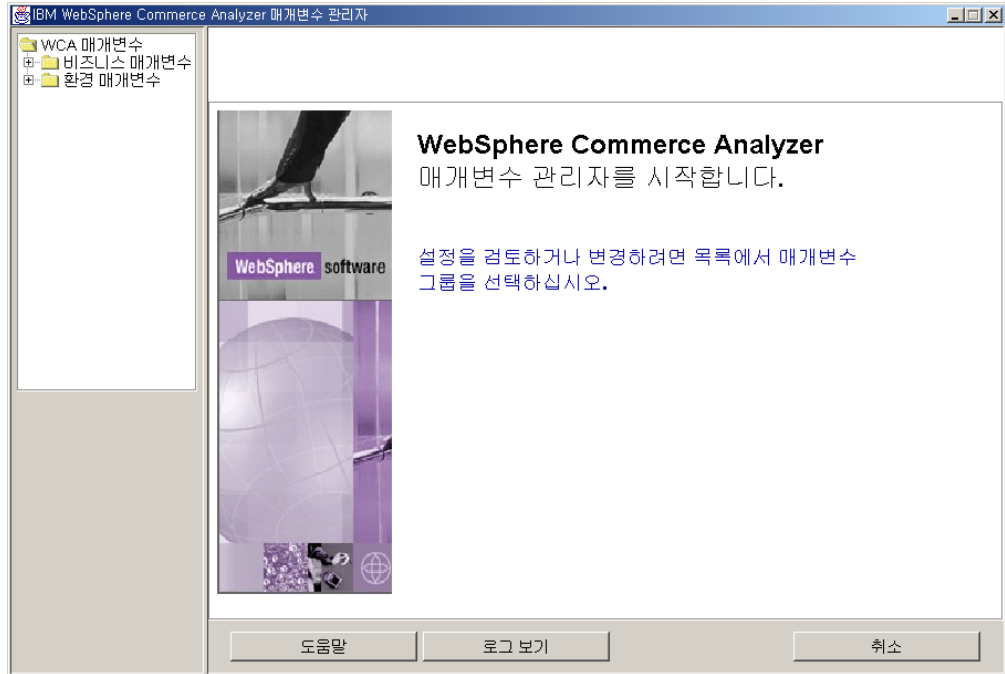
IBM WebSphere Commerce Analyzer 매개변수 관리자

WCA 매개변수
비즈니스 매개변수
환경 매개변수

WebSphere software

WebSphere Commerce Analyzer
매개변수 관리자를 시작합니다.

설정을 검토하거나 변경하려면 목록에서 매개변수 그룹을 선택하십시오.

도움말
로그 보기
취소